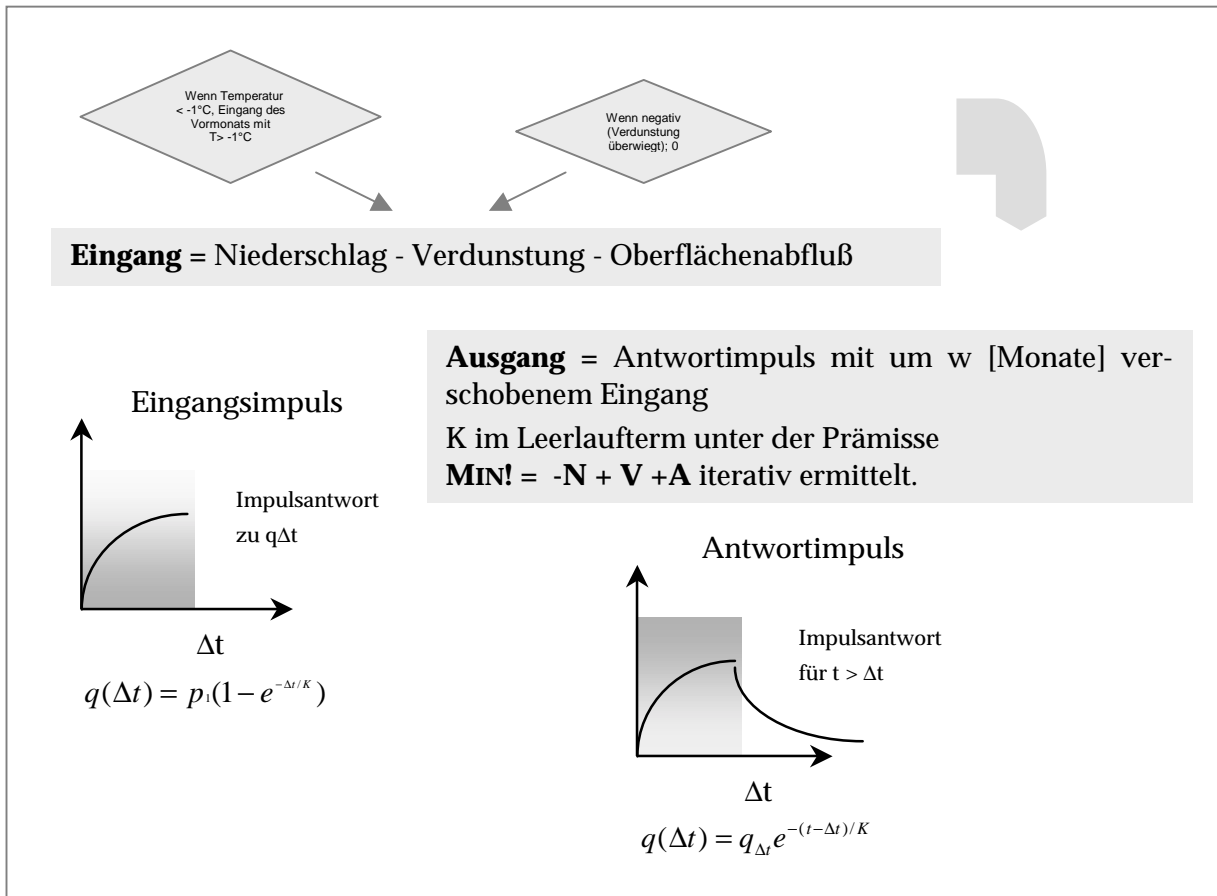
Wenn Temperatur < -1°C, Eingang des Vormonats mit T> -1°C

Wenn negativ (Verdunstung überwiegt); 0

**Eingang** = Niederschlag - Verdunstung - Oberflächenabfluß

**Ausgang** = Antwortimpuls mit um w [Monate] verschobenem Eingang

K im Leerlaufterm unter der Prämisse

**MIN!** = -**N** + **V** +**A** iterativ ermittelt.

Eingangsimpuls

Impulsantwort zu q$\Delta$t

$\Delta$t

$q(\Delta t) = p_1(1-e^{-\Delta t/K})$

Antwortimpuls

Impulsantwort für t > $\Delta$t

$\Delta$t

$q(\Delta t) = q_{\Delta t}e^{-(t-\Delta t)/K}$